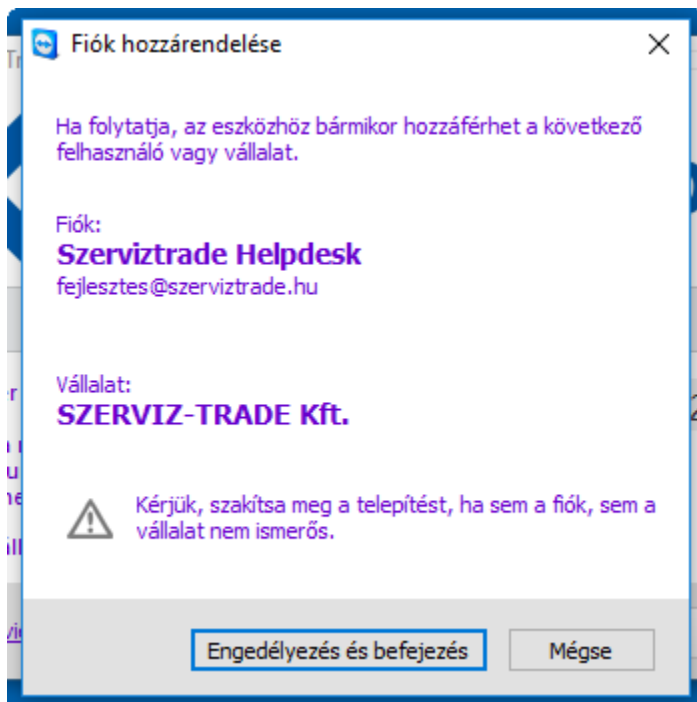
Fiók hozzárendelése

Ha folytatja, az eszközhöz bármikor hozzáférhet a következő felhasználó vagy vállalat.

Fiók:
Szerviztrade Helpdesk
fejlesztes@szerviztrade.hu

Vállalat:
SZERVIZ-TRADE Kft.

Kérjük, szakítsa meg a telepítést, ha sem a fiók, sem a vállalat nem ismerős.

Engedélyezés és befejezés
Mégse